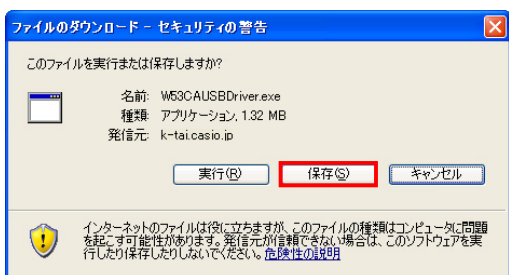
ファイルのダウンロード - セキュリティの警告

このファイルを実行または保存しますか?

名前: W53CAUSBDriver.exe
種類: アプリケーション, 1.32 MB
発信元: k-tai.casio.jp

実行(R)
保存(S)
キャンセル

インターネットのファイルは役に立ちますが、このファイルの種類はコンピュータに問題を起こす可能性があります。発信元が信頼できない場合は、このソフトウェアを実行したり保存したりしないでください。危険性の説明